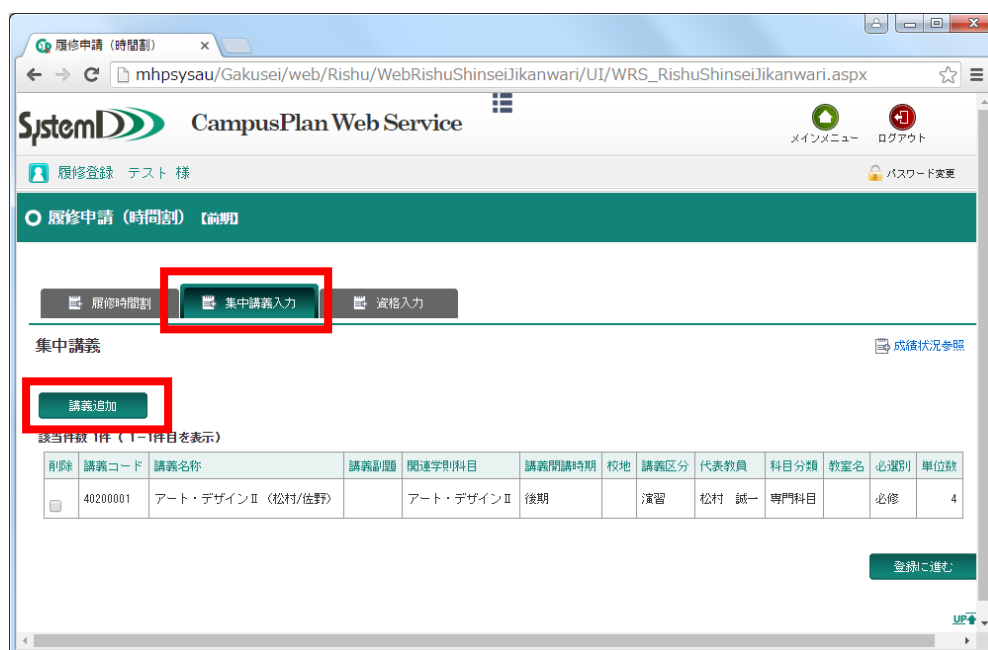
履修申請（時間割） ×

mhpsysau/Gakusei/web/Rishu/WebRishuShinseiJikanwari/UI/WRS_RishuShinseiJikanwari.aspx

SystemD CampusPlan Web Service

メインメニュー ログアウト

履修登録 テスト 様

パスワード変更

履修申請（時間割）【前期】

履修時間割 集中講義入力 資格入力

集中講義

成績状況参照

講義追加

該当件数 1件（1−1件目を表示）

| 削除 | 講義コード | 講義名称 | 講義副題 | 関連学則科目 | 講義開講時期 | 校地 | 講義区分 | 代表教員 | 科目分類 | 教室名 | 必選別 | 単位数 |
|---|---|---|---|---|---|---|---|---|---|---|---|---|
|  | 40200001 | アート・デザインⅡ（松村/佐野） |  | アート・デザインⅡ | 後期 |  | 演習 | 松村 誠一 | 専門科目 |  | 必修 | 4 |

登録に進む

UP